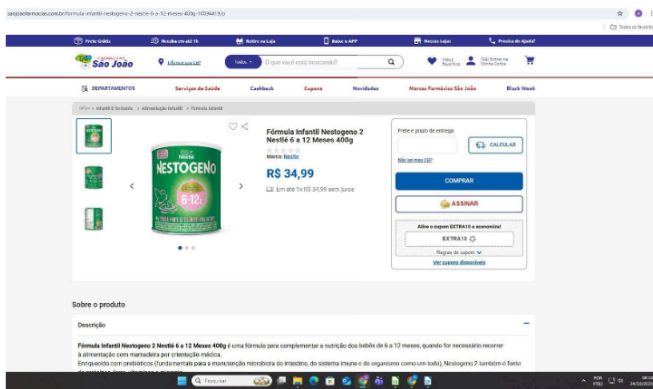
saojoaofarmacias.com.br/formula-infantil-nestogeno-2-nestle-6-a-12-meses-400g-10394410/p

Todos os favoritos

Frete Grátis | Receba em até 1h | Retire na Loja | Baixe o APP | Nossas Lojas | Precisa de Ajuda?

São João

Informe seu CEP

Todos | O que você está buscando?

Olá! Entre ou Cadastre-se

DEPARTAMENTOS | Serviços de Saúde | Cashback | Cupons | Novidades | Marcas Farmácias São João | Black Week

Início > Infantil E Gestante > Alimentação Infantil > Fórmula Infantil

Fórmula Infantil Nestogeno 2 Nestlé 6 a 12 Meses 400g

Marca: Nestlé

R$ 34,99

Em até 1x R$ 34,99 sem juros

Frete e prazo de entrega

CALCULAR

Não sei meu CEP

COMPRAR

ASSINAR

Ative o cupom EXTRA10 e economize!

EXTRA10

Regras do cupom

Ver cupons disponíveis

NESTOGENO 6-12

Sobre o produto

Descrição

Fórmula Infantil Nestogeno 2 Nestlé 6 a 12 Meses 400g é uma fórmula para complementar a nutrição dos bebês de 6 a 12 meses, quando for necessário recorrer à alimentação com mamadeira por orientação médica.
Enriquecido com prebióticos (fundamentais para a manutenção microbiota do intestino, do sistema imune e do organismo como um todo), Nestogeno 2 também é fonte

Pesquisar

POR PTB2